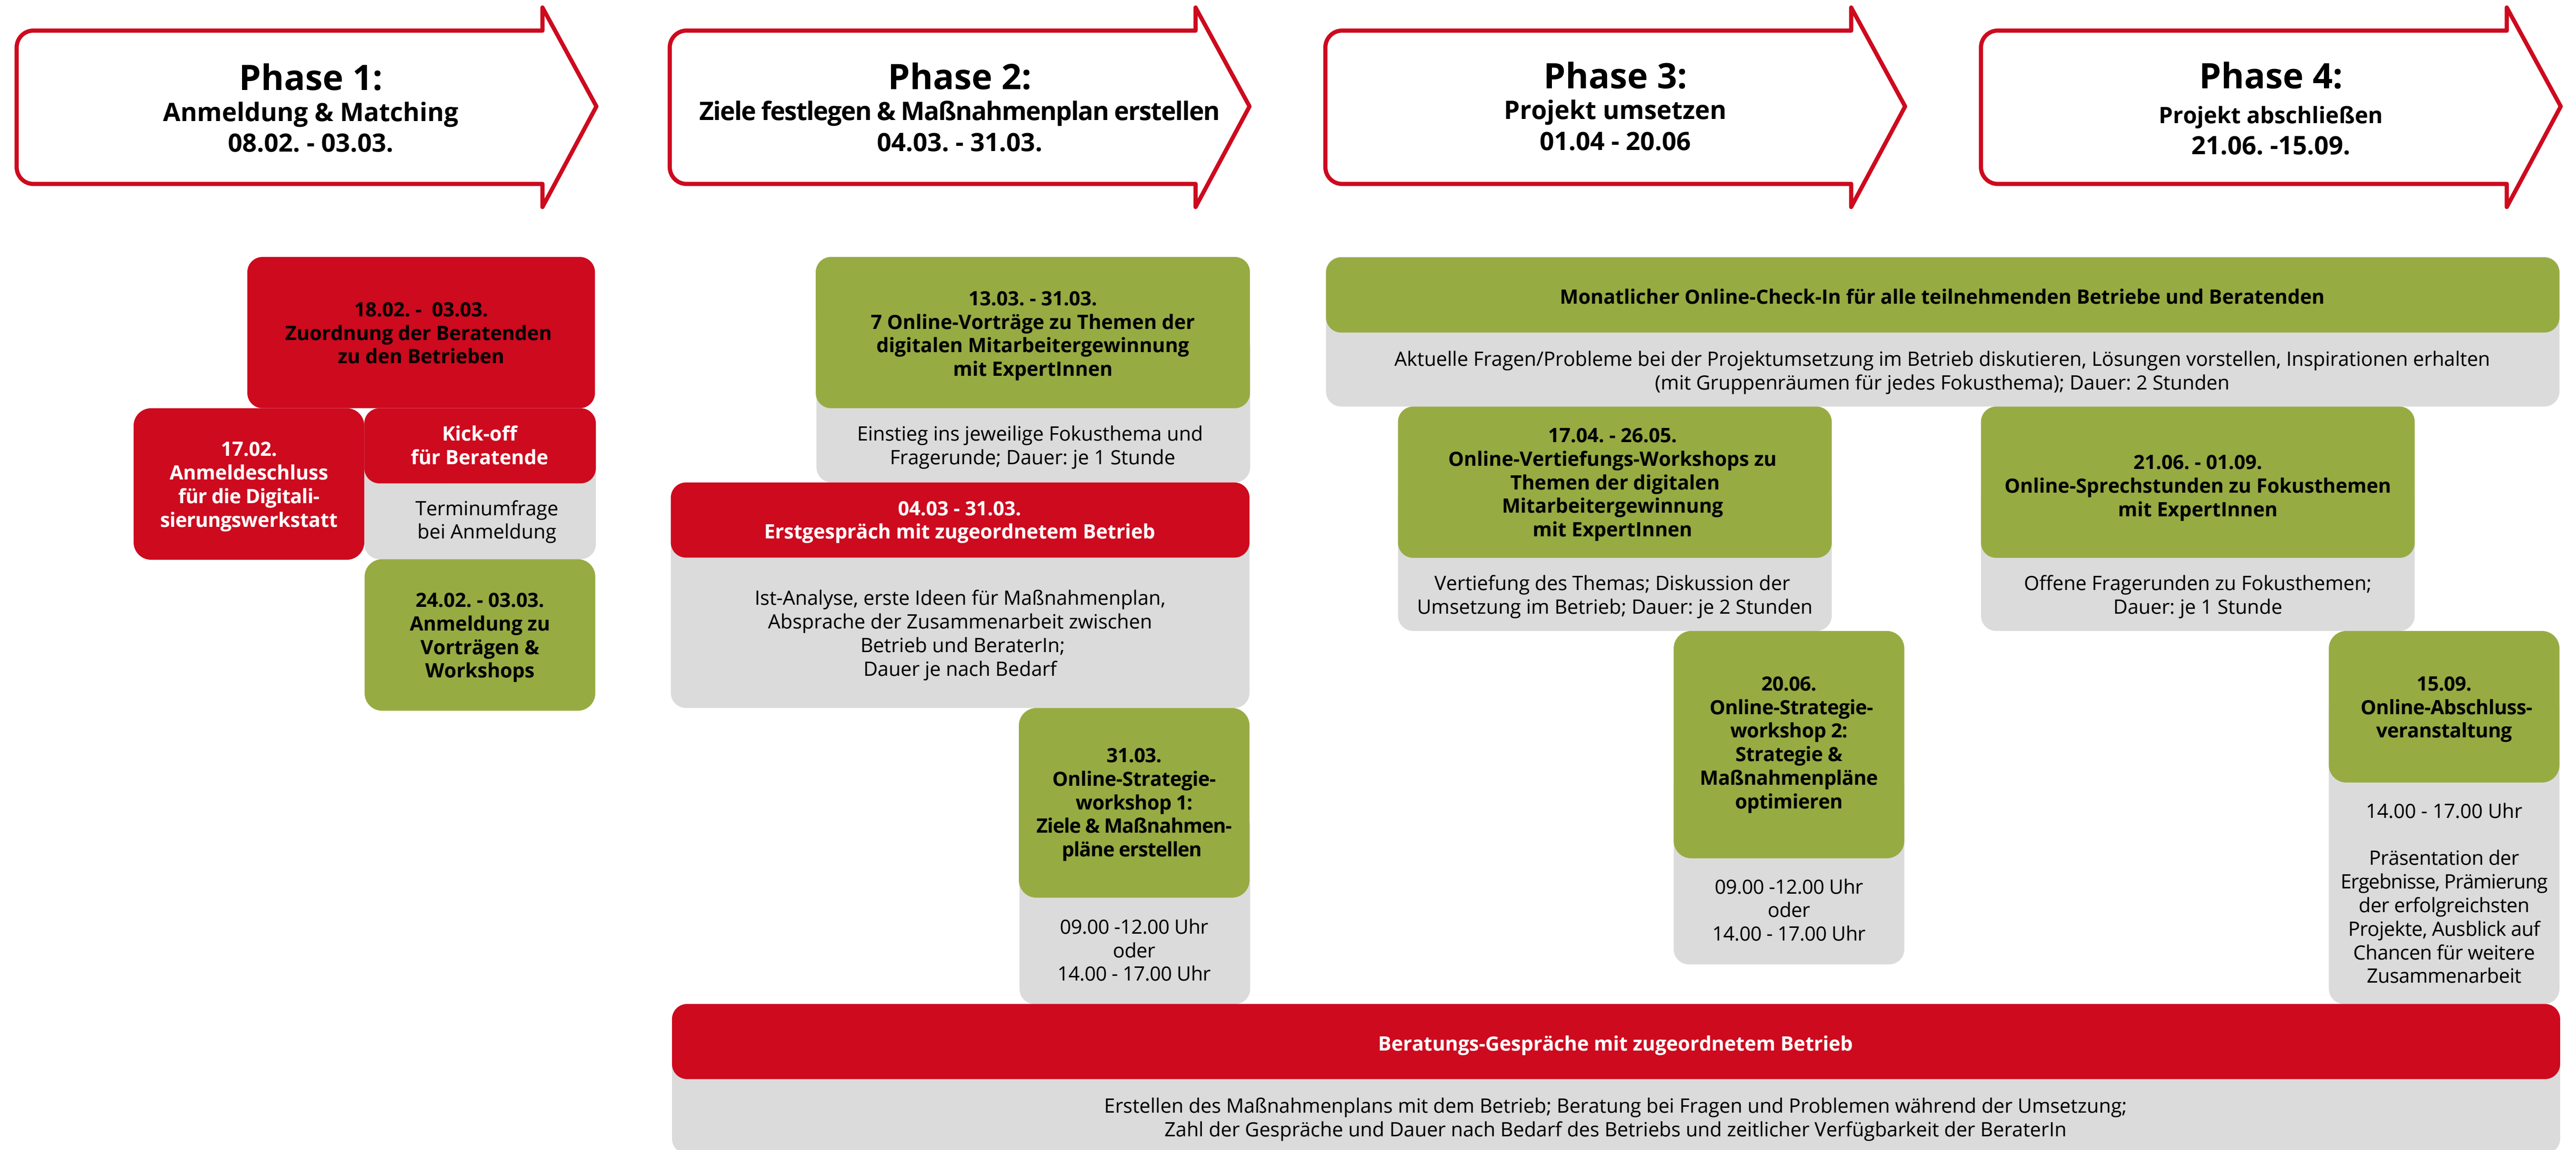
Phase 1:
Anmeldung & Matching
08.02. - 03.03.

Phase 2:
Ziele festlegen & Maßnahmenplan erstellen
04.03. - 31.03.

Phase 3:
Projekt umsetzen
01.04 - 20.06

Phase 4:
Projekt abschließen
21.06. -15.09.

18.02. - 03.03.
Zuordnung der Beratenden zu den Betrieben

17.02.
Anmeldeschluss für die Digitalisierungswerkstatt

Kick-off für Beratende

Terminumfrage bei Anmeldung

24.02. - 03.03.
Anmeldung zu Vorträgen & Workshops

13.03. - 31.03.
7 Online-Vorträge zu Themen der digitalen Mitarbeitergewinnung mit ExpertInnen

Einstieg ins jeweilige Fokusthema und Fragerunde; Dauer: je 1 Stunde

04.03 - 31.03.
Erstgespräch mit zugeordnetem Betrieb

Ist-Analyse, erste Ideen für Maßnahmenplan, Absprache der Zusammenarbeit zwischen Betrieb und BeraterIn; Dauer je nach Bedarf

31.03.
Online-Strategie-workshop 1:
Ziele & Maßnahmenpläne erstellen

09.00 -12.00 Uhr
oder
14.00 - 17.00 Uhr

Monatlicher Online-Check-In für alle teilnehmenden Betriebe und Beratenden

Aktuelle Fragen/Probleme bei der Projektumsetzung im Betrieb diskutieren, Lösungen vorstellen, Inspirationen erhalten (mit Gruppenräumen für jedes Fokusthema); Dauer: 2 Stunden

17.04. - 26.05.
Online-Vertiefungs-Workshops zu Themen der digitalen Mitarbeitergewinnung mit ExpertInnen

Vertiefung des Themas; Diskussion der Umsetzung im Betrieb; Dauer: je 2 Stunden

21.06. - 01.09.
Online-Sprechstunden zu Fokusthemen mit ExpertInnen

Offene Fragerunden zu Fokusthemen; Dauer: je 1 Stunde

20.06.
Online-Strategie-workshop 2:
Strategie & Maßnahmenpläne optimieren

09.00 -12.00 Uhr
oder
14.00 - 17.00 Uhr

15.09.
Online-Abschluss-veranstaltung

14.00 - 17.00 Uhr

Präsentation der Ergebnisse, Prämierung der erfolgreichsten Projekte, Ausblick auf Chancen für weitere Zusammenarbeit

Beratungs-Gespräche mit zugeordnetem Betrieb

Erstellen des Maßnahmenplans mit dem Betrieb; Beratung bei Fragen und Problemen während der Umsetzung;
Zahl der Gespräche und Dauer nach Bedarf des Betriebs und zeitlicher Verfügbarkeit der BeraterIn